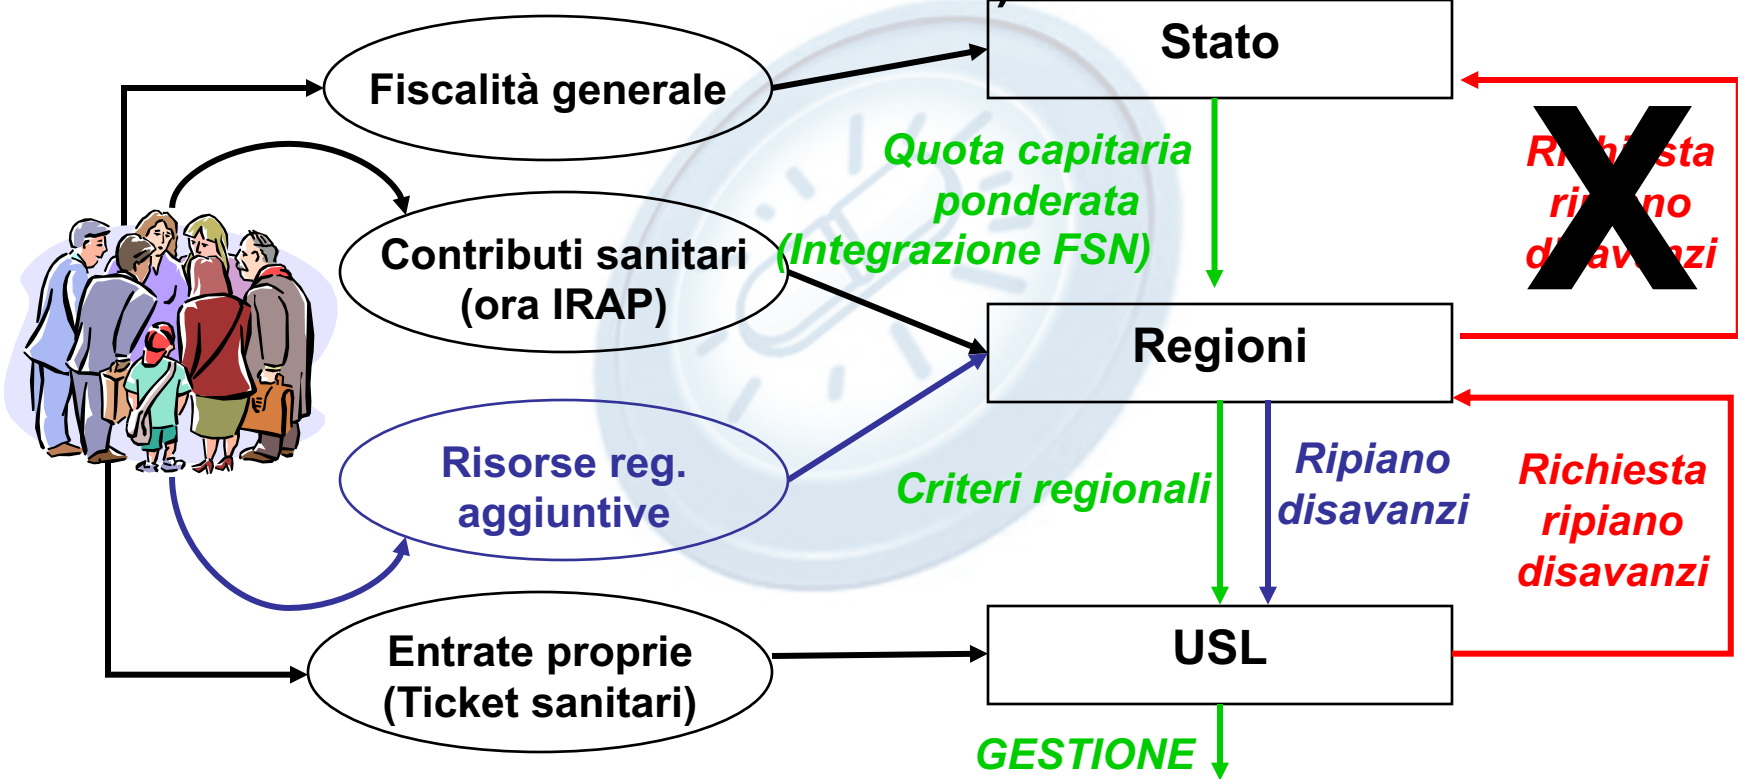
Stato

Fiscalità generale

Quota capitaria ponderata (Integrazione FSN)

Ri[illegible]sta ri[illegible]no d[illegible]av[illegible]zi

Contributi sanitari (ora IRAP)

Regioni

Risorse reg. aggiuntive

Criteri regionali

Ripiano disavanzi

Richiesta ripiano disavanzi

Entrate proprie (Ticket sanitari)

USL

GESTIONE